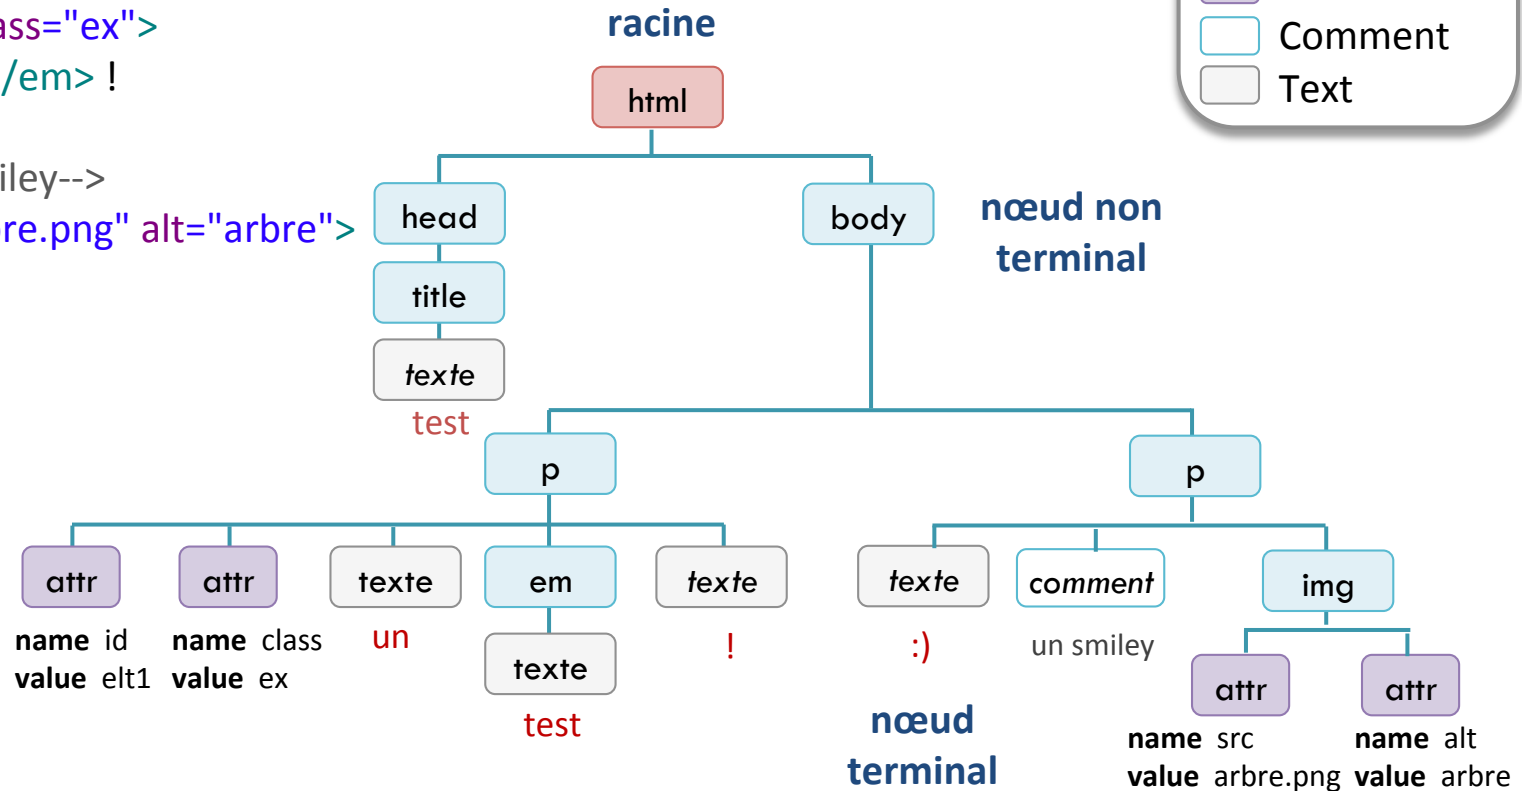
ass="ex">
/em> !

iley-->
re.png" alt="arbre">

racine

Comment
Text

html

head

body

nœud non terminal

title

texte

test

p

p

attr

attr

texte

em

texte

texte

comment

img

name id
value elt1

name class
value ex

un

texte

!

:)

un smiley

attr

attr

test

nœud terminal

name src
value arbre.png

name alt
value arbre